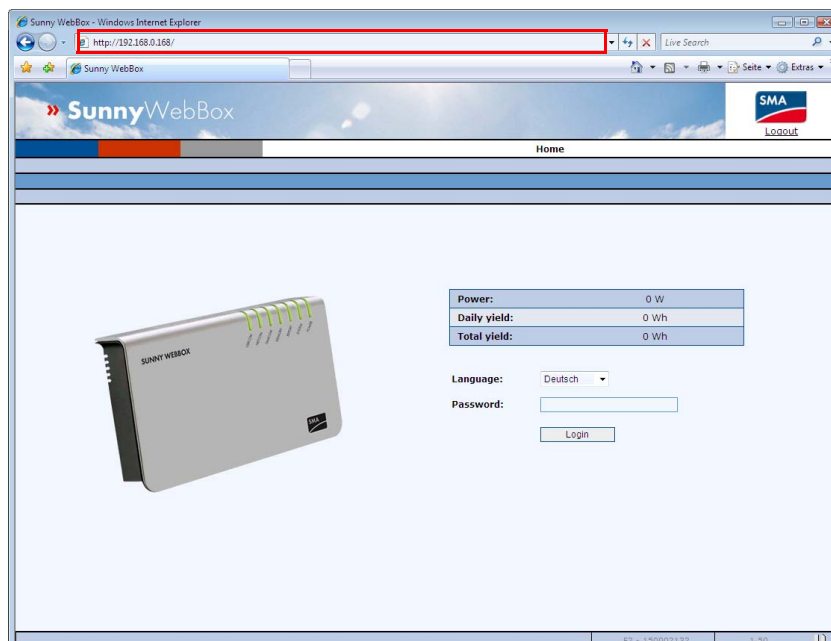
Sunny WebBox - Windows Internet Explorer

http://192.168.0.168/

Live Search

Sunny WebBox

Seite ▾ Extras ▾

» SunnyWebBox

SMA

Logout

Home

| Power: | 0 W |
|---|---|
| Daily yield: | 0 Wh |
| Total yield: | 0 Wh |

SUNNY WEBBOX

SMA

Language: Deutsch

Password:

Login